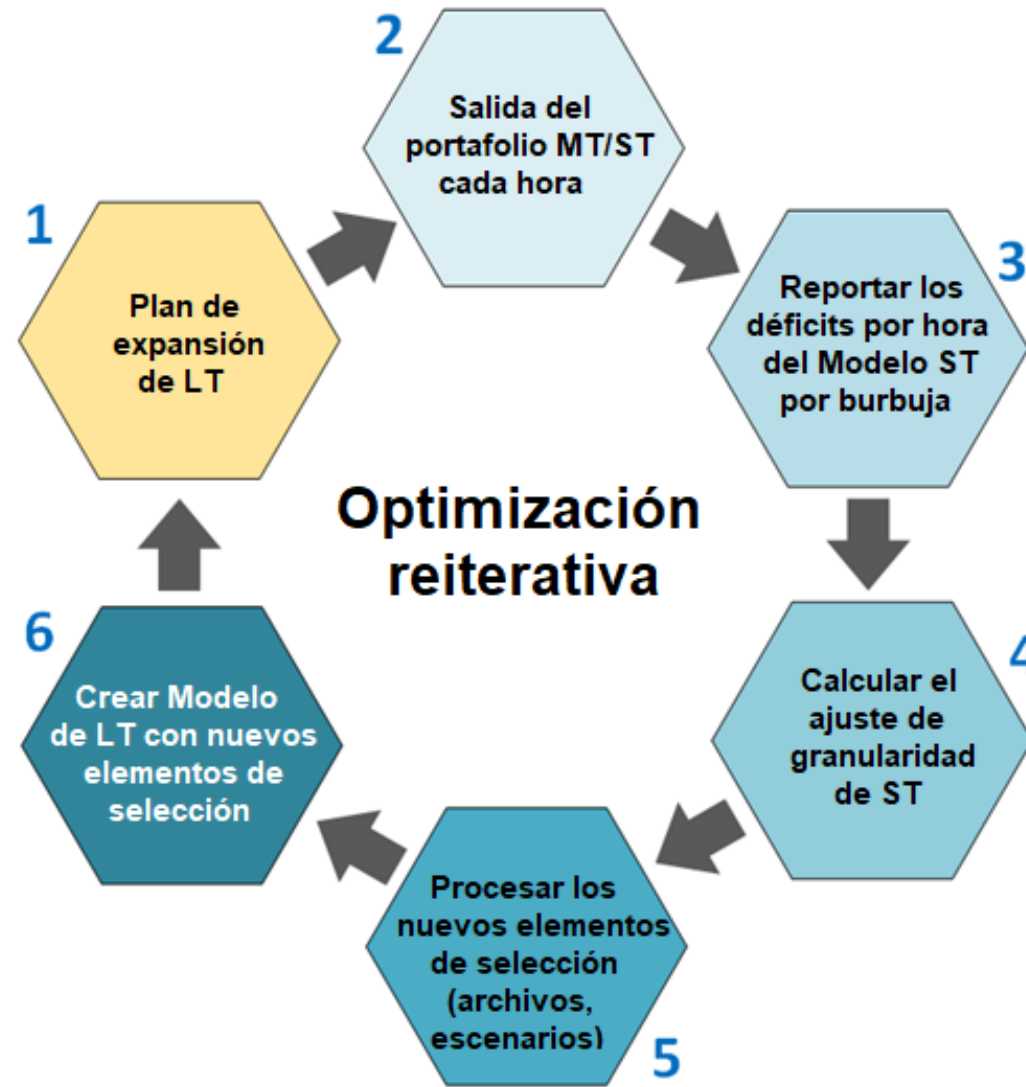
1
Plan de expansión de LT

2
Salida del portafolio MT/ST cada hora

3
Reportar los déficits por hora del Modelo ST por burbuja

4
Calcular el ajuste de granularidad de ST

5
Procesar los nuevos elementos de selección (archivos, escenarios)

6
Crear Modelo de LT con nuevos elementos de selección

Optimización reiterativa